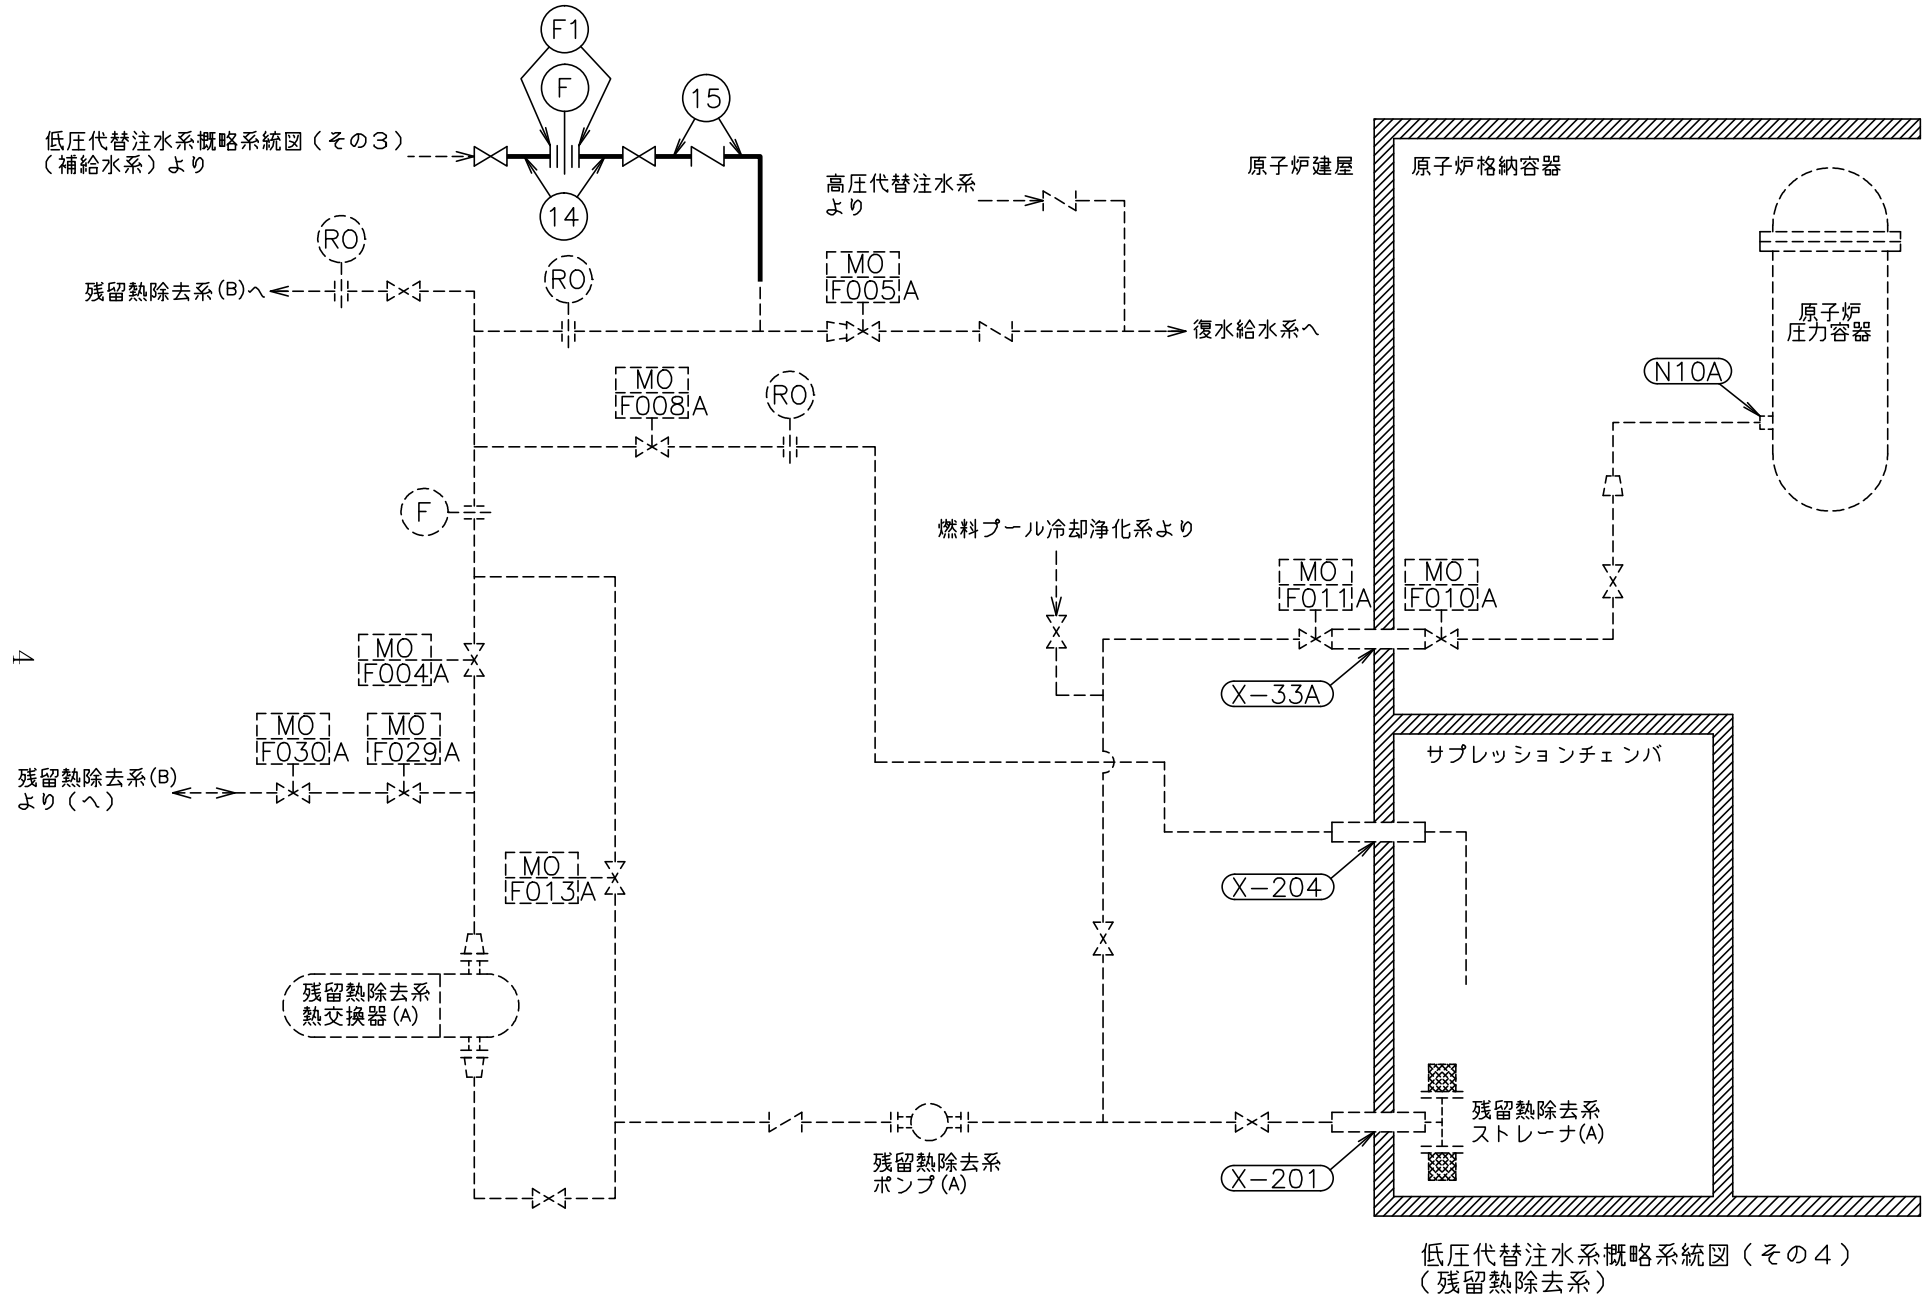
F1
F
15
低圧代替注水系概略系統図（その３）
（補給水系）より
14
原子炉建屋
原子炉格納容器
高圧代替注水系
より
RO
残留熱除去系(B)へ
RO
MO
F005A
復水給水系へ
原子炉
圧力容器
MO
F008A
RO
N10A
F
燃料プール冷却浄化系より
MO
F011A
MO
F010A
4
MO
F004A
X−33A
MO
F030A
MO
F029A
サプレッションチェンバ
残留熱除去系(B)
より（へ）
X−204
MO
F013A
残留熱除去系
熱交換器(A)
残留熱除去系
ストレーナ(A)
残留熱除去系
ポンプ(A)
X−201
低圧代替注水系概略系統図（その４）
（残留熱除去系）